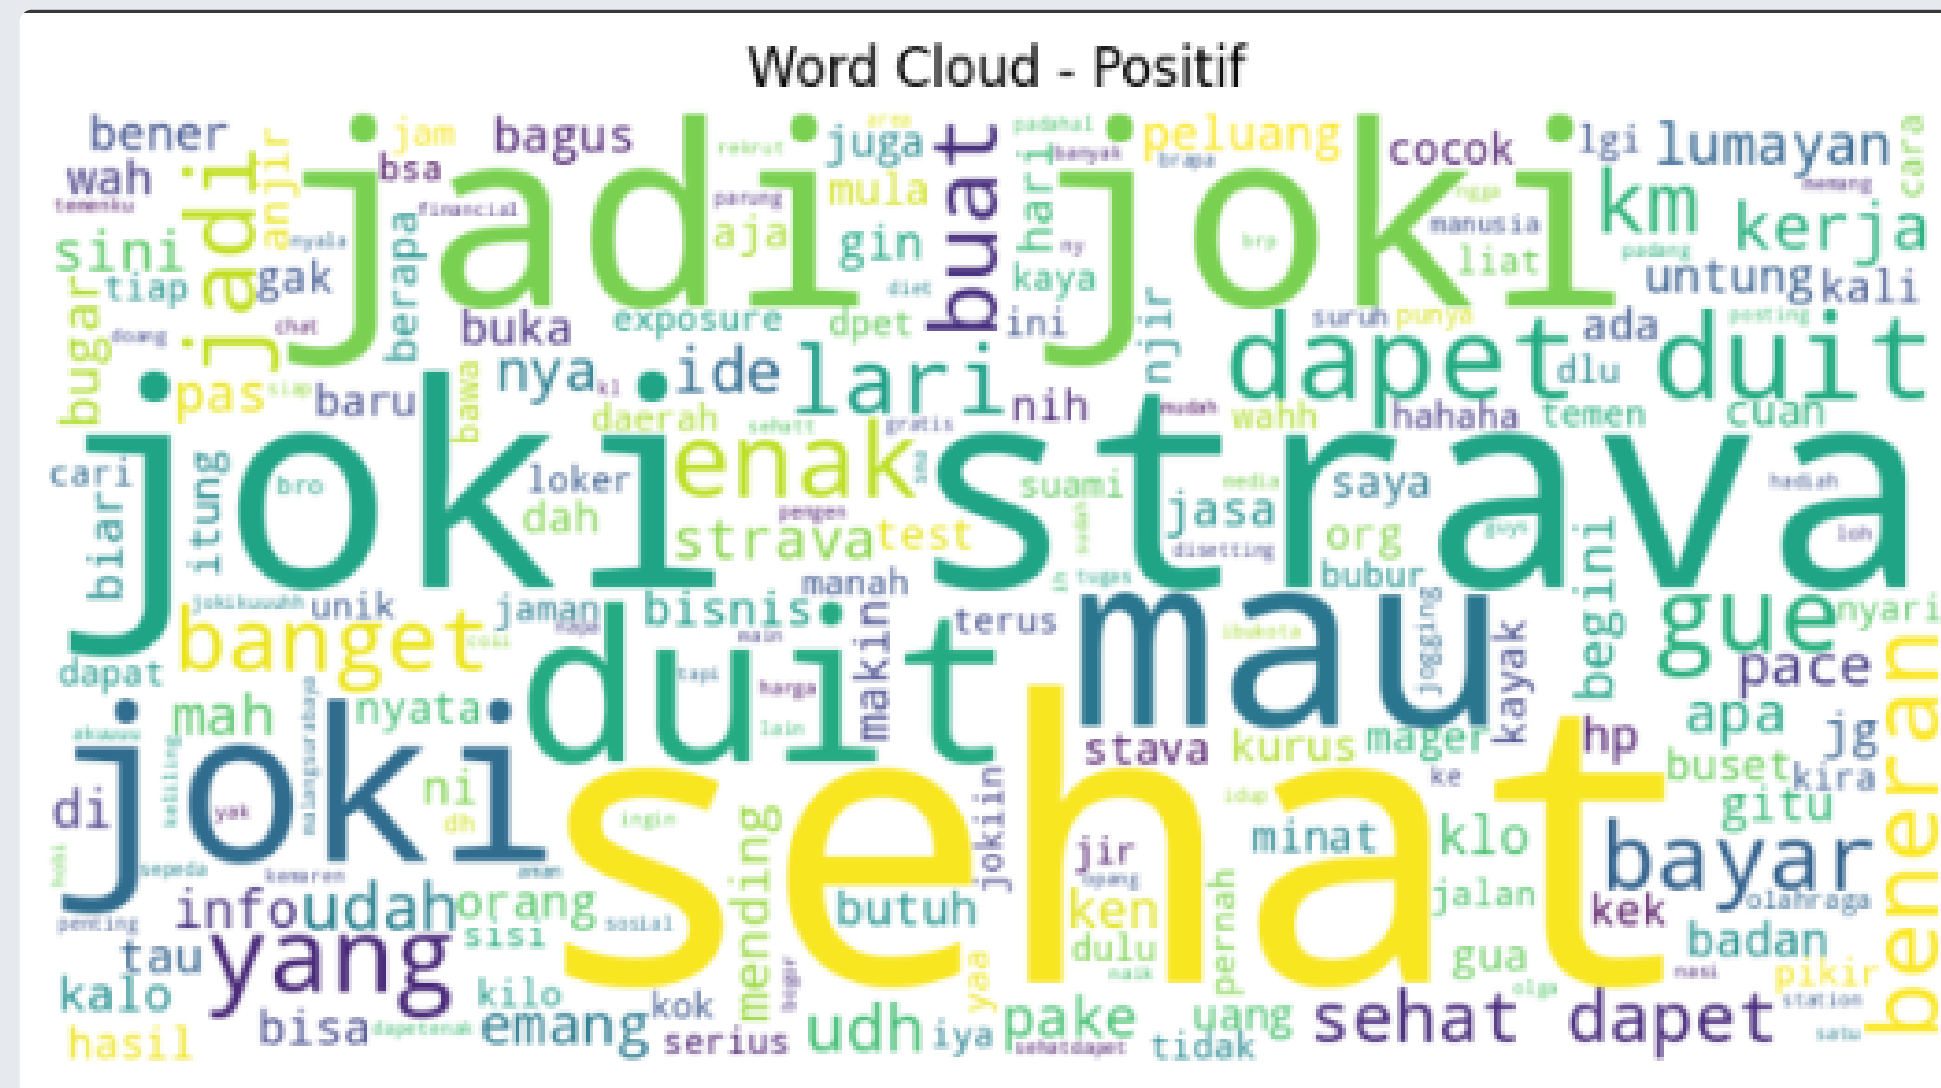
Word Cloud - Positif

jadi joki
joki strava
duit mau
joki sehat
bener wah jam bagus juga peluang cocok lgi lumayan
bsa mula km kerja
sini jadi anjir aja gin buat har kaya untung kali
tiap gak berapa exposure dpet ini njir
bugar buka lari dapet duit ada
pas baru nya ide nih dlu
bawa daerah wahh hahaha temen cuan
enak
cari loker suami saya
itung biar bro dah strava test jasa org
bubur
unik manah
jaman bisnis terus begini gue nyari
banget
dapat makin pace
mah nyata kayak apa
stava kurus mager hp jg
ni buset kira
di gitu beneran
minat klo
mending jokiin jir bayar
info udah orang butuh ken jalan kek olahraga
sisi
tau yang dulu pernah gua badan
kalo kilo pikir
kok yaa
hasil bisa emang serius udh iya pake yang sehat dapet tidak